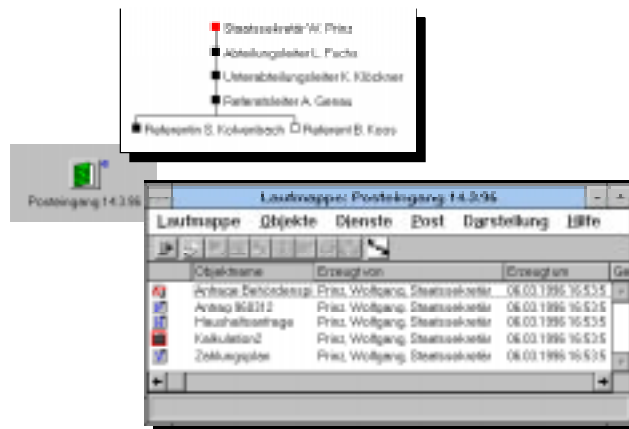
Staatssekretär W. Prinz
Abteilungsleiter L. Fuchs
Unterabteilungsleiter K. Klöckner
Referatsleiter A. Genau
Referentin S. Kolvenbach
Referent B. Koos

Posteingang 14.3.96

Laufmappe: Posteingang 14.3.96

Laufmappe Objekte Dienste Post Darstellung Hilfe

| Objektname | Erzeugt von | Erzeugt am | Ge |
|---|---|---|---|
| Anfrage Beförderungs | Prinz, Wolfgang, Staatssekretär | 06.03.1996 16:53:5 | |
| Antrag 968312 | Prinz, Wolfgang, Staatssekretär | 06.03.1996 16:53:5 | |
| Haushaltsanfrage | Prinz, Wolfgang, Staatssekretär | 06.03.1996 16:53:5 | |
| Kalkulation2 | Prinz, Wolfgang, Staatssekretär | 06.03.1996 16:53:5 | |
| Zeitungsplan | Prinz, Wolfgang, Staatssekretär | 06.03.1996 16:53:5 | |